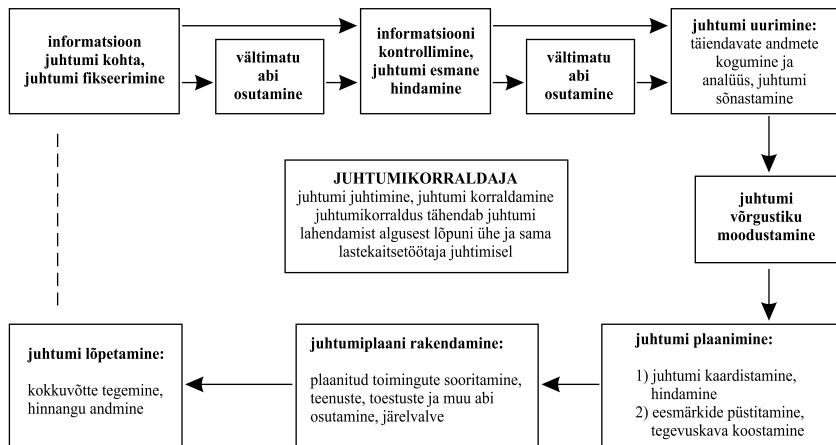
informatsioon juhtumi kohta, juhtumi fikseerimine

vältimatu abi osutamine

informatsiooni kontrollimine, juhtumi esmane hindamine

vältimatu abi osutamine

juhtumi uurimine: täiendavate andmete kogumine ja analüüs, juhtumi sõnastamine

JUHTUMIKORRALDAJA
juhtumi juhtimine, juhtumi korraldamine juhtumikorraldus tähendab juhtumi lahendamist algusest lõpuni ühe ja sama lastekaitsetöötaja juhtimisel

juhtumi võrgustiku moodustamine

juhtumi lõpetamine:

kokkuvõtte tegemine, hinnangu andmine

juhtumiplaani rakendamine:

plaanitud toimingute sooritamine, teenuste, toetuste ja muu abi osutamine, järelvalve

juhtumi plaanimine:

1) juhtumi kaardistamine, hindamine
2) eesmärkide püstitamine, tegevuskava koostamine